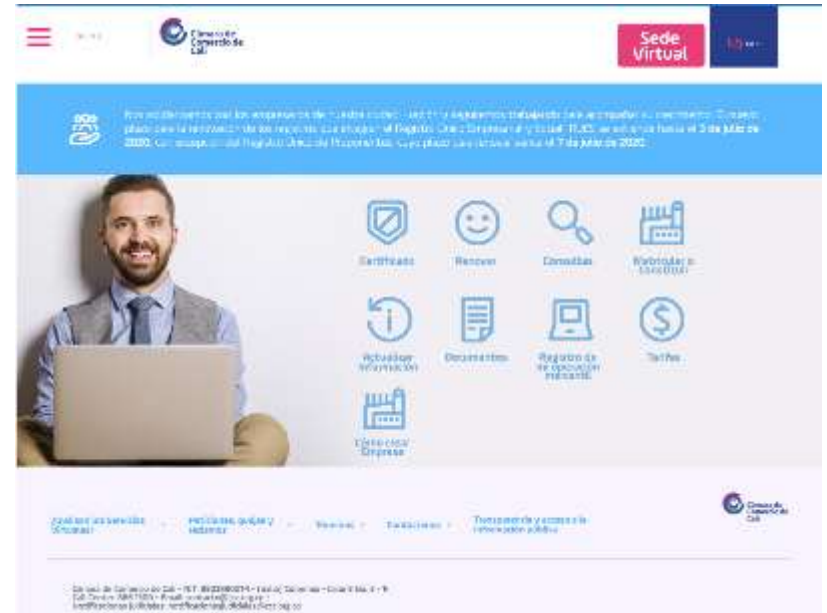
Cámara de Comercio de Cali

Sede Virtual

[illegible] 3 de julio de 2020. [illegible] 7 de julio de 2020.

Certificados

Renovar

Consultas

Matricular o constituir

Actualizar información

Documentos

Registro de operación mercantil

Tarifas

Cómo crear Empresa

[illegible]

Peticiones, quejas y reclamos

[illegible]

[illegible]

Transparencia y acceso a la información pública

Cámara de Comercio de Cali

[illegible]